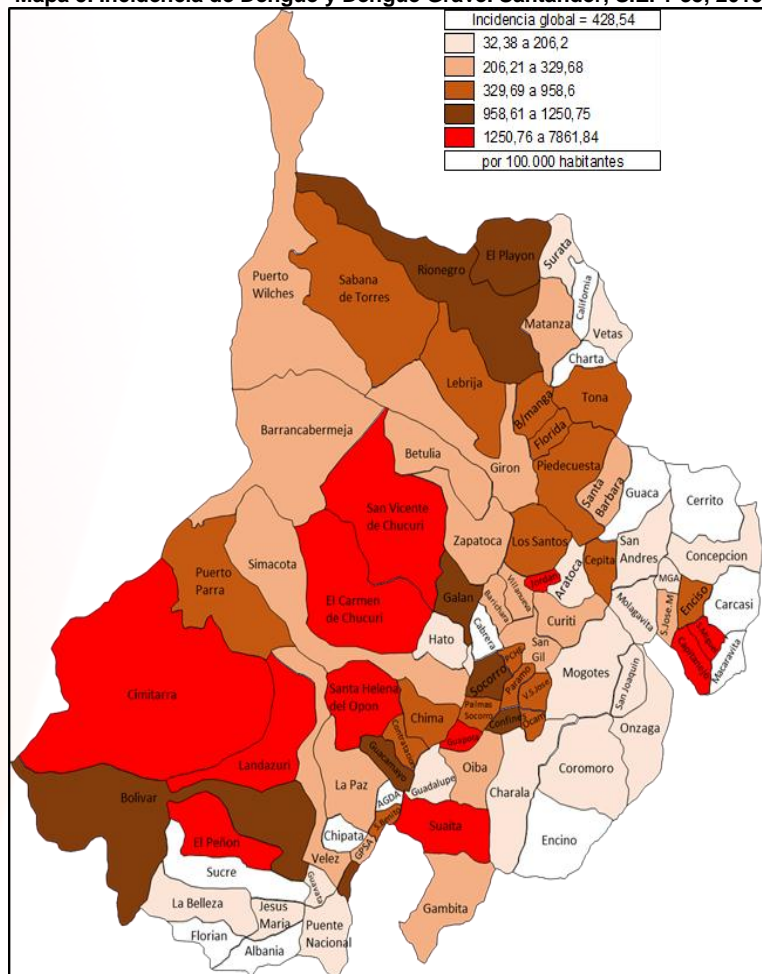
Mapa 3. Incidencia de Dengue y Dengue Grave. Santander, S.E. 1-53, 2015

Incidencia global = 428,54
32,38 a 206,2
206,21 a 329,68
329,69 a 958,6
958,61 a 1250,75
1250,76 a 7861,84
por 100.000 habitantes

Puerto Wilches
Sabana de Torres
Rionegro
El Playon
Surata
California
Matanza
Vetas
Charta
Lebrija
B/manga
Tona
Florida
Piedecuesta
Barrancabermeja
Betulia
Giron
Santa Barbara
Guaca
Cerrito
San Vicente de Chucuri
Zapatoca
Los Santos
San Andres
Concepcion
Simacota
Puerto Parra
El Carmen de Chucuri
Galan
Villanueva
Jordan
Aratoca
Cepita
MGA
Enciso
Carcasi
Barichara
Molagavita
S.Jose.M
Hato
Cabrera
Curiti
San Gil
Macaravita
Capitanejo
Cimitarra
Santa Helena del Opon
Socorro
Pinchote
Paramo
V.S.Jose
Mogotes
San Joaquin
Palmas Socorro
Confines
Ocamonte
Chima
Contratacion
Guapota
Onzaga
Landazuri
Guacamayo
Oiba
Coromoro
La Paz
AGDA
Guadalupe
Bolivar
Charala
El Peñon
Chipata
Suaita
Encino
Velez
GPSA
Sucre
Guavata
La Belleza
Jesus Maria
Puente Nacional
Gambita
Florian
Albania